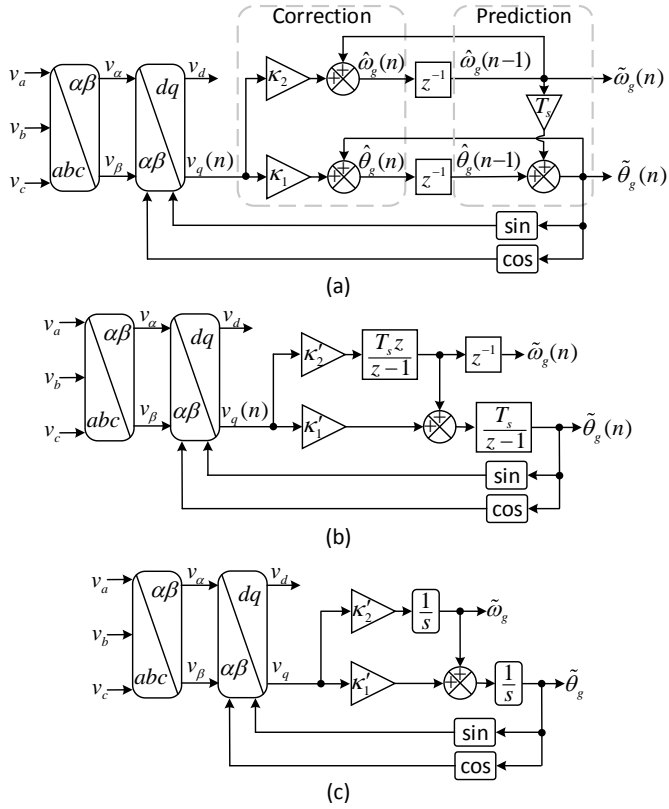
Correction

Prediction

$v_a$
$v_b$
$v_c$
$\alpha\beta$
$abc$
$v_\alpha$
$v_\beta$
$dq$
$\alpha\beta$
$v_d$
$v_q(n)$
$\kappa_2$
$\kappa_1$
$\hat{\omega}_g(n)$
$\hat{\theta}_g(n)$
$z^{-1}$
$z^{-1}$
$\hat{\omega}_g(n-1)$
$\hat{\theta}_g(n-1)$
$T_s$
$\tilde{\omega}_g(n)$
$\tilde{\theta}_g(n)$
sin
cos

(a)

$v_a$
$v_b$
$v_c$
$\alpha\beta$
$abc$
$v_\alpha$
$v_\beta$
$dq$
$\alpha\beta$
$v_d$
$v_q(n)$
$\kappa_2'$
$\kappa_1'$
$\frac{T_s z}{z-1}$
$z^{-1}$
$\tilde{\omega}_g(n)$
$\frac{T_s}{z-1}$
$\tilde{\theta}_g(n)$
sin
cos

(b)

$v_a$
$v_b$
$v_c$
$\alpha\beta$
$abc$
$v_\alpha$
$v_\beta$
$dq$
$\alpha\beta$
$v_d$
$v_q$
$\kappa_2'$
$\kappa_1'$
$\frac{1}{s}$
$\tilde{\omega}_g$
$\frac{1}{s}$
$\tilde{\theta}_g$
sin
cos

(c)